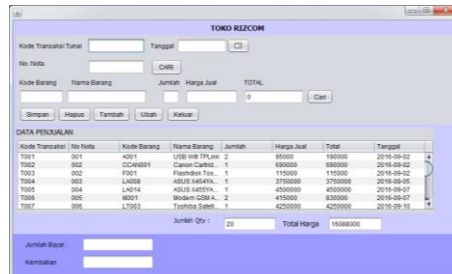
TOKO RIZCOM

Kode Transaksi Tunai
Tanggal
No. Nota
CARI
Kode Barang
Nama Barang
Jumlah
Harga Jual
TOTAL
0
Cari
Simpan
Hapus
Tambah
Ubah
Keluar

DATA PENJUALAN

| Kode Transaksi | No Nota | Kode Barang | Nama Barang | Jumlah | Harga Jual | Total | Tanggal |
|---|---|---|---|---|---|---|---|
| T001 | 001 | A001 | USB Wifi TPLink | 2 | 95000 | 190000 | 2016-09-02 |
| T002 | 002 | CCAN001 | Canon Cartrid... | 1 | 690000 | 690000 | 2016-09-02 |
| T003 | 002 | F001 | Flashdisk Tos... | 1 | 115000 | 115000 | 2016-09-02 |
| T004 | 003 | LA008 | ASUS X454YA... | 1 | 3750000 | 3750000 | 2016-09-05 |
| T005 | 004 | LA014 | ASUS X455YA... | 1 | 4500000 | 4500000 | 2016-09-07 |
| T006 | 005 | M001 | Modem GSM A... | 2 | 415000 | 830000 | 2016-09-07 |
| T007 | 006 | LT003 | Toshiba Satell... | 1 | 4250000 | 4250000 | 2016-09-10 |

Jumlah Qty :
20
Total Harga
15088000

Jumlah Bayar :
Kembalian